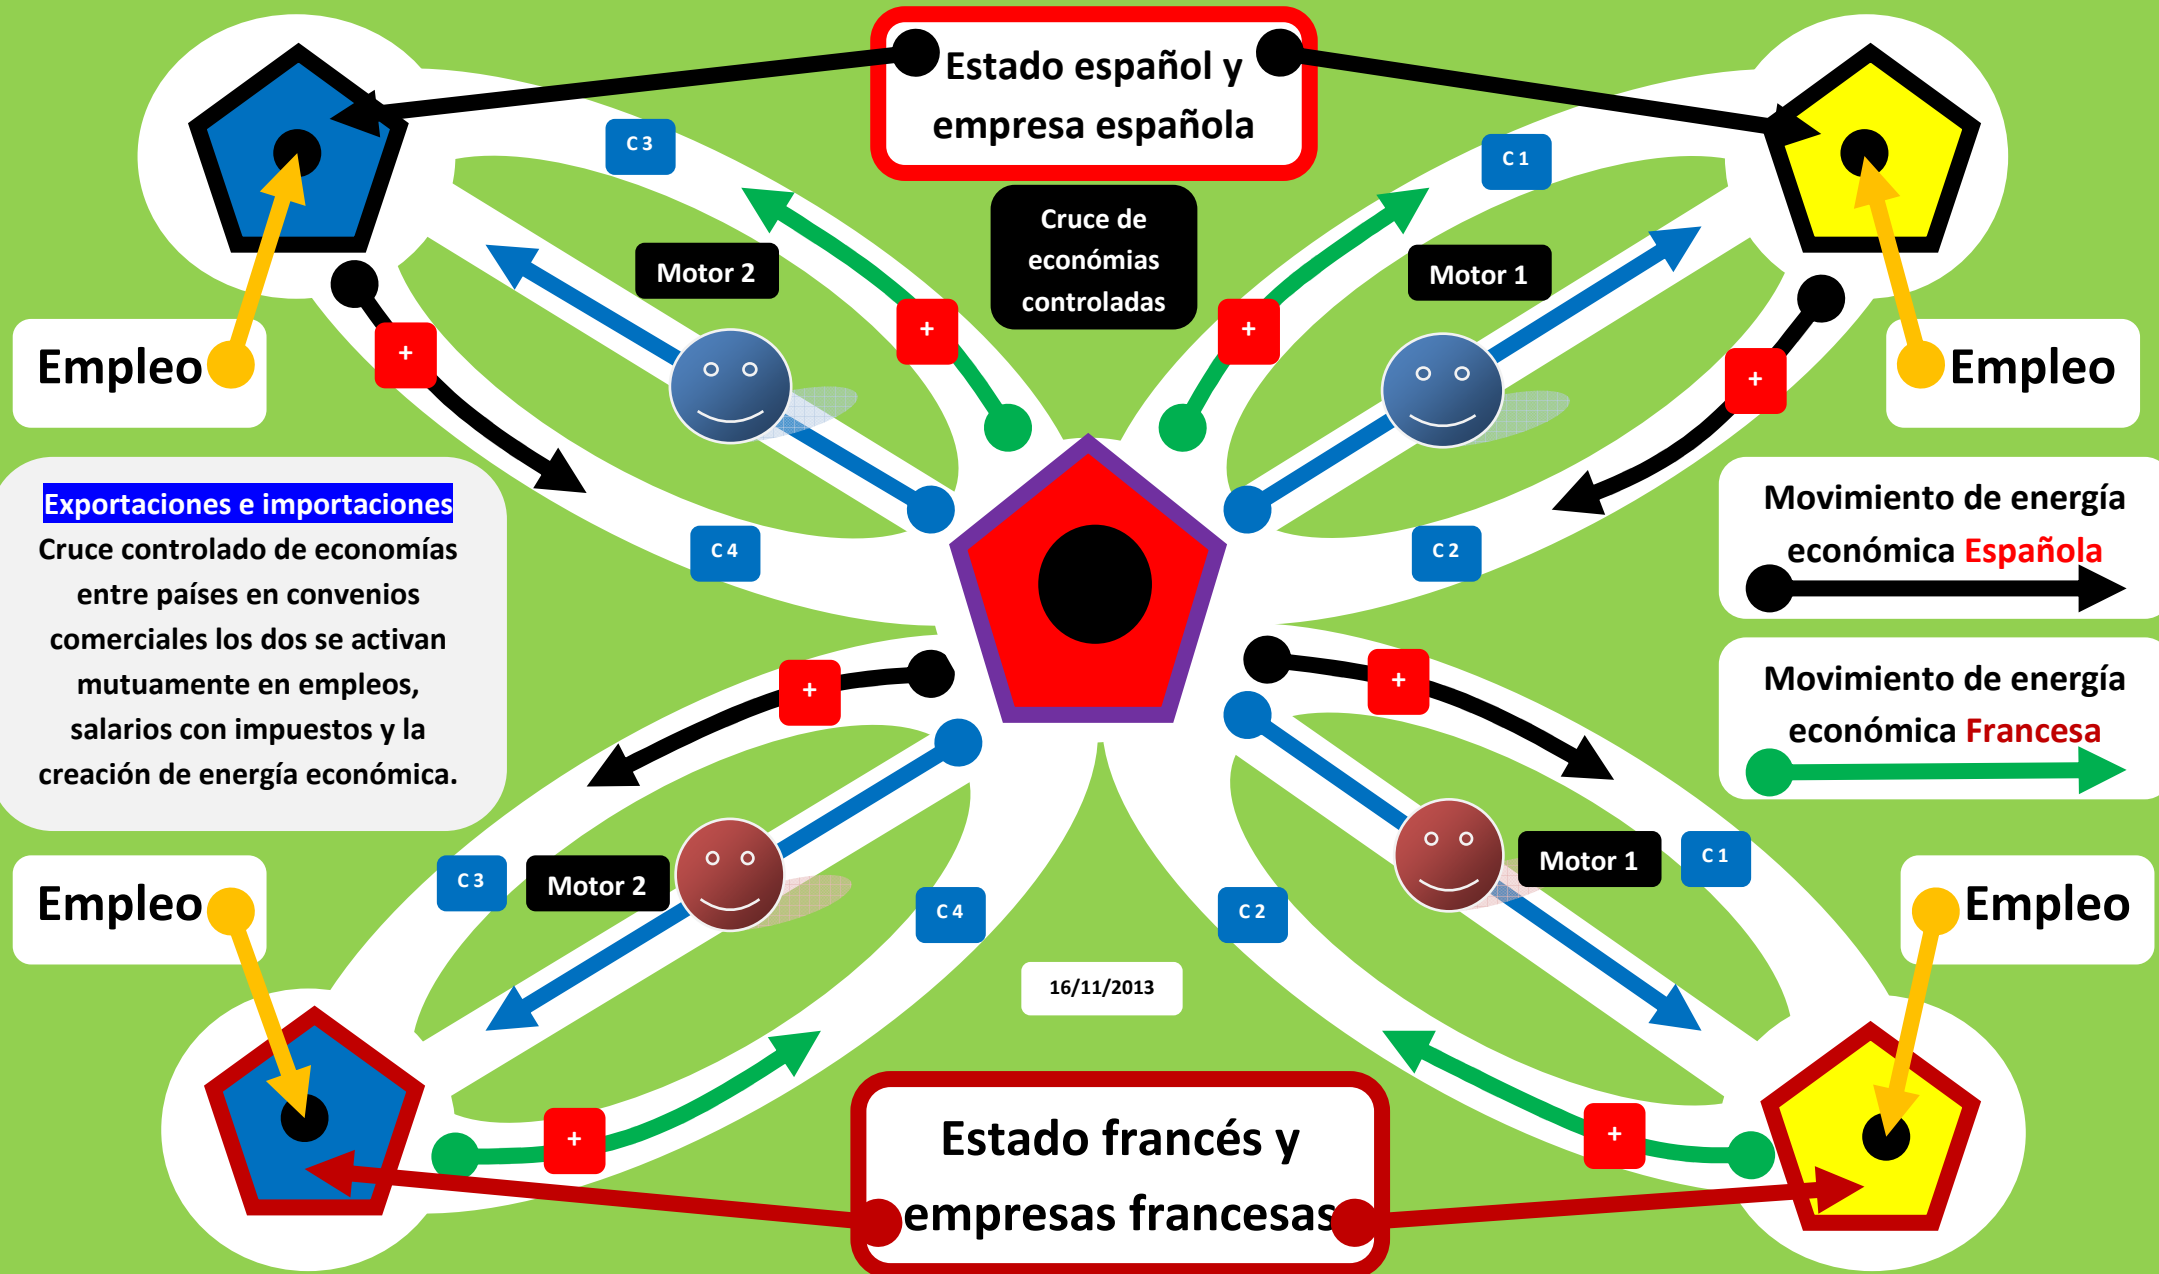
Estado español y empresa española

C 3

C 1

Cruce de económías controladas

Motor 2

Motor 1

+

+

+

+

Empleo

Empleo

Exportaciones e importaciones
Cruce controlado de economías entre países en convenios comerciales los dos se activan mutuamente en empleos, salarios con impuestos y la creación de energía económica.

C 4

C 2

Movimiento de energía económica Española

Movimiento de energía económica Francesa

+

+

C 3

Motor 2

C 4

C 2

Motor 1

C 1

Empleo

Empleo

16/11/2013

+

+

Estado francés y empresas francesas